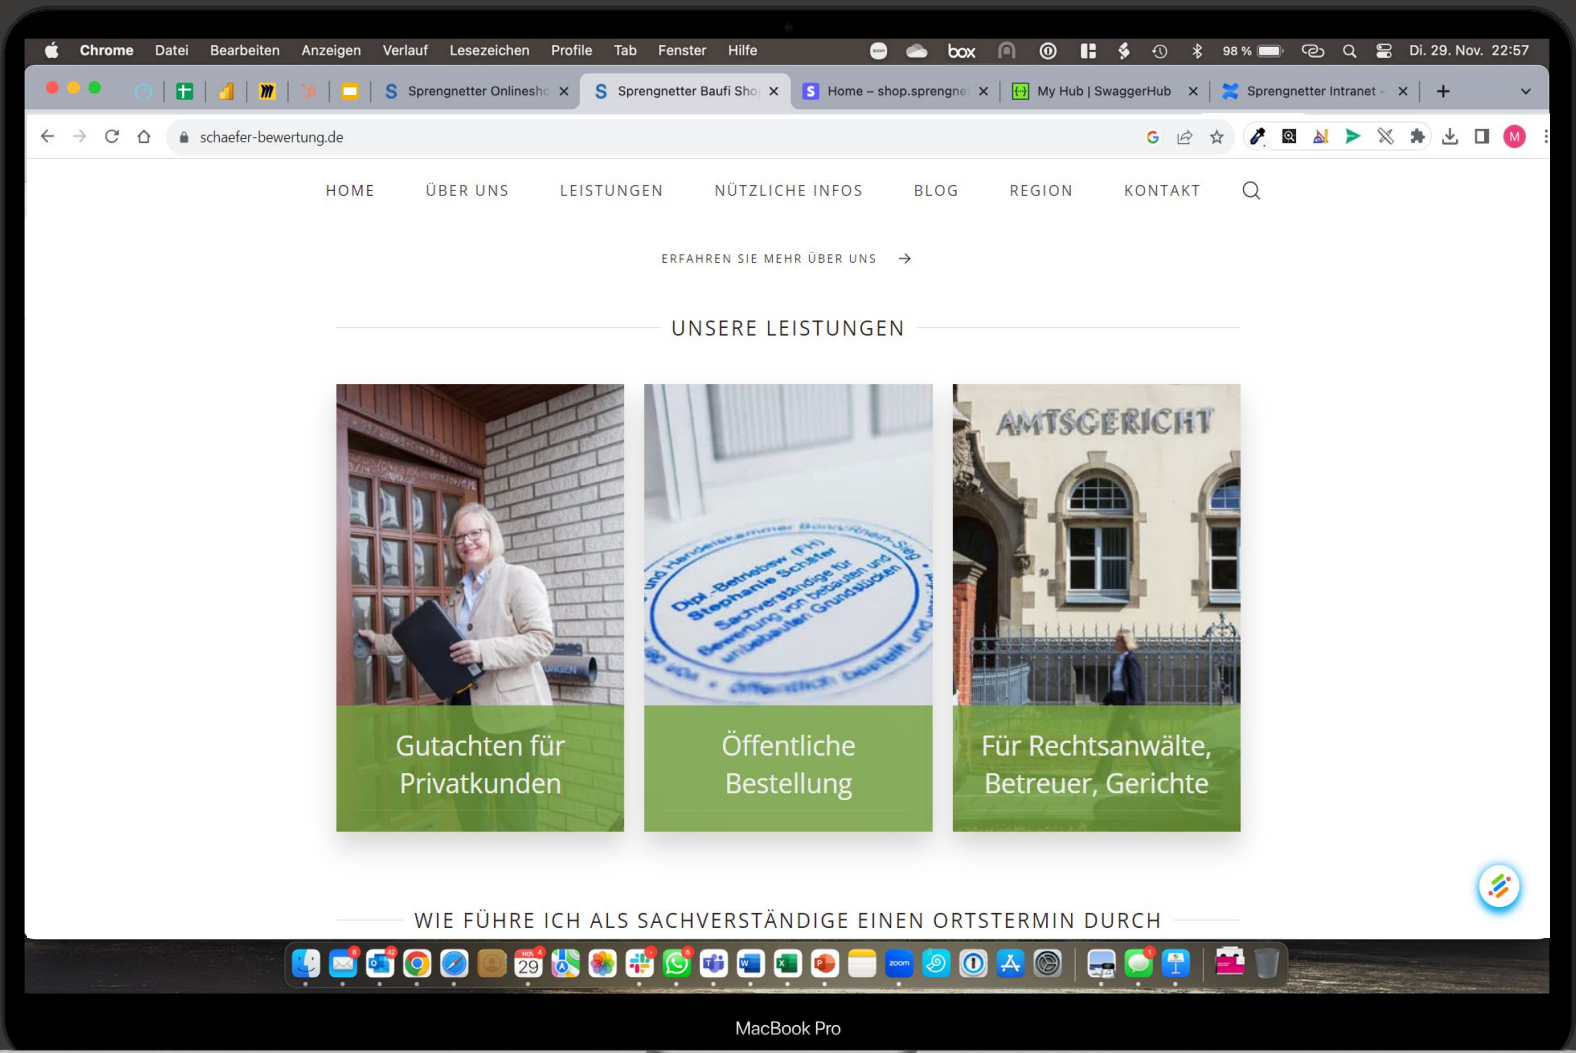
Chrome Datei Bearbeiten Anzeigen Verlauf Lesezeichen Profile Tab Fenster Hilfe

box 98 % Di. 29. Nov. 22:57

Sprengnetter Onlinesho × Sprengnetter Baufi Sho × Home – shop.sprengne × My Hub | SwaggerHub × Sprengnetter Intranet - ×

schaefer-bewertung.de

HOME ÜBER UNS LEISTUNGEN NÜTZLICHE INFOS BLOG REGION KONTAKT

ERFAHREN SIE MEHR ÜBER UNS

UNSERE LEISTUNGEN

Dipl.-Betriebsw. (FH) Stephanie Schäfer Sachverständige für Bewertung von bebauten und unbebauten Grundstücken

AMTSGERICHT

Gutachten für Privatkunden

Öffentliche Bestellung

Für Rechtsanwälte, Betreuer, Gerichte

WIE FÜHRE ICH ALS SACHVERSTÄNDIGE EINEN ORTSTERMIN DURCH

29

MacBook Pro